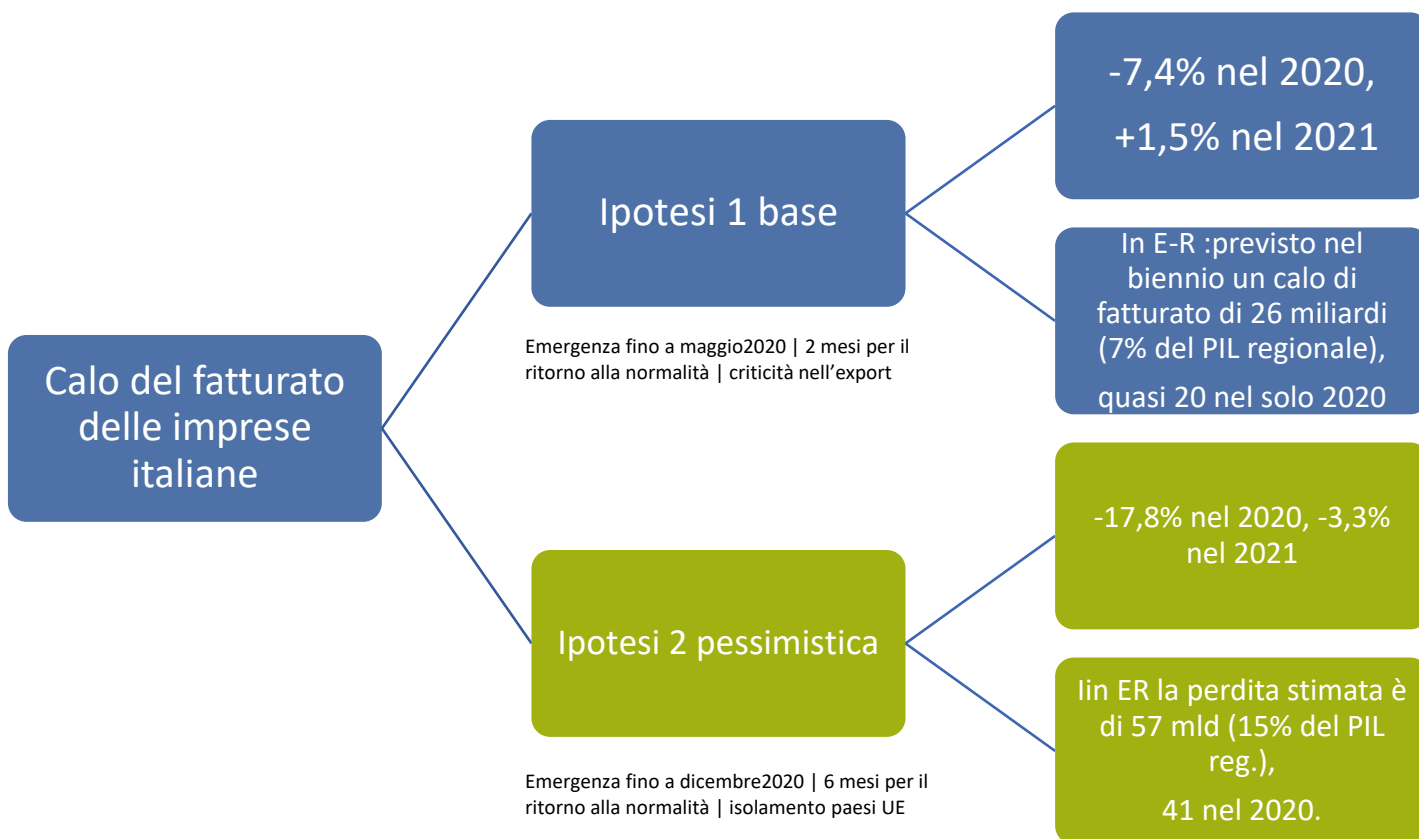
Calo del fatturato delle imprese italiane

Ipotesi 1 base

Emergenza fino a maggio2020 | 2 mesi per il ritorno alla normalità | criticità nell'export

-7,4% nel 2020,

+1,5% nel 2021

In E-R :previsto nel biennio un calo di fatturato di 26 miliardi (7% del PIL regionale),

quasi 20 nel solo 2020

Ipotesi 2 pessimistica

Emergenza fino a dicembre2020 | 6 mesi per il ritorno alla normalità | isolamento paesi UE

-17,8% nel 2020, -3,3% nel 2021

Iin ER la perdita stimata è di 57 mld (15% del PIL reg.),

41 nel 2020.